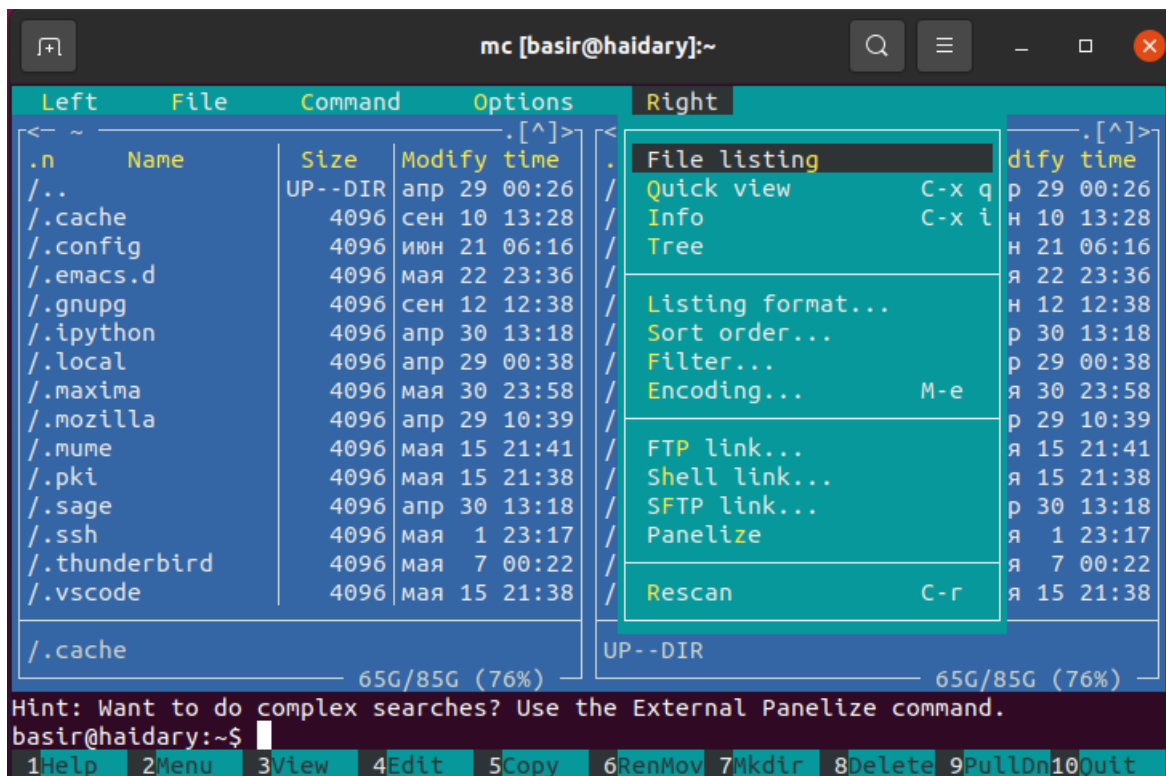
mc [basir@haidary]:~

Left File Command Options Right

<— ~ .[^]>
.n Name | Size | Modify time
/.. | UP--DIR | апр 29 00:26
/.cache | 4096 | сен 10 13:28
/.config | 4096 | июн 21 06:16
/.emacs.d | 4096 | мая 22 23:36
/.gnupg | 4096 | сен 12 12:38
/.ipython | 4096 | апр 30 13:18
/.local | 4096 | апр 29 00:38
/.maxima | 4096 | мая 30 23:58
/.mozilla | 4096 | апр 29 10:39
/.mume | 4096 | мая 15 21:41
/.pki | 4096 | мая 15 21:38
/.sage | 4096 | апр 30 13:18
/.ssh | 4096 | мая 1 23:17
/.thunderbird | 4096 | мая 7 00:22
/.vscode | 4096 | мая 15 21:38

/.cache
65G/85G (76%)

File listing
Quick view C-x q
Info C-x i
Tree
Listing format...
Sort order...
Filter...
Encoding... M-e
FTP link...
Shell link...
SFTP link...
Panelize
Rescan C-r

.[^]>
dify time
р 29 00:26
н 10 13:28
н 21 06:16
я 22 23:36
н 12 12:38
р 30 13:18
р 29 00:38
я 30 23:58
р 29 10:39
я 15 21:41
я 15 21:38
р 30 13:18
я 1 23:17
я 7 00:22
я 15 21:38

UP--DIR
65G/85G (76%)

Hint: Want to do complex searches? Use the External Panelize command.
basir@haidary:~$

1Help 2Menu 3View 4Edit 5Copy 6RenMov 7Mkdir 8Delete 9PullDn 10Quit